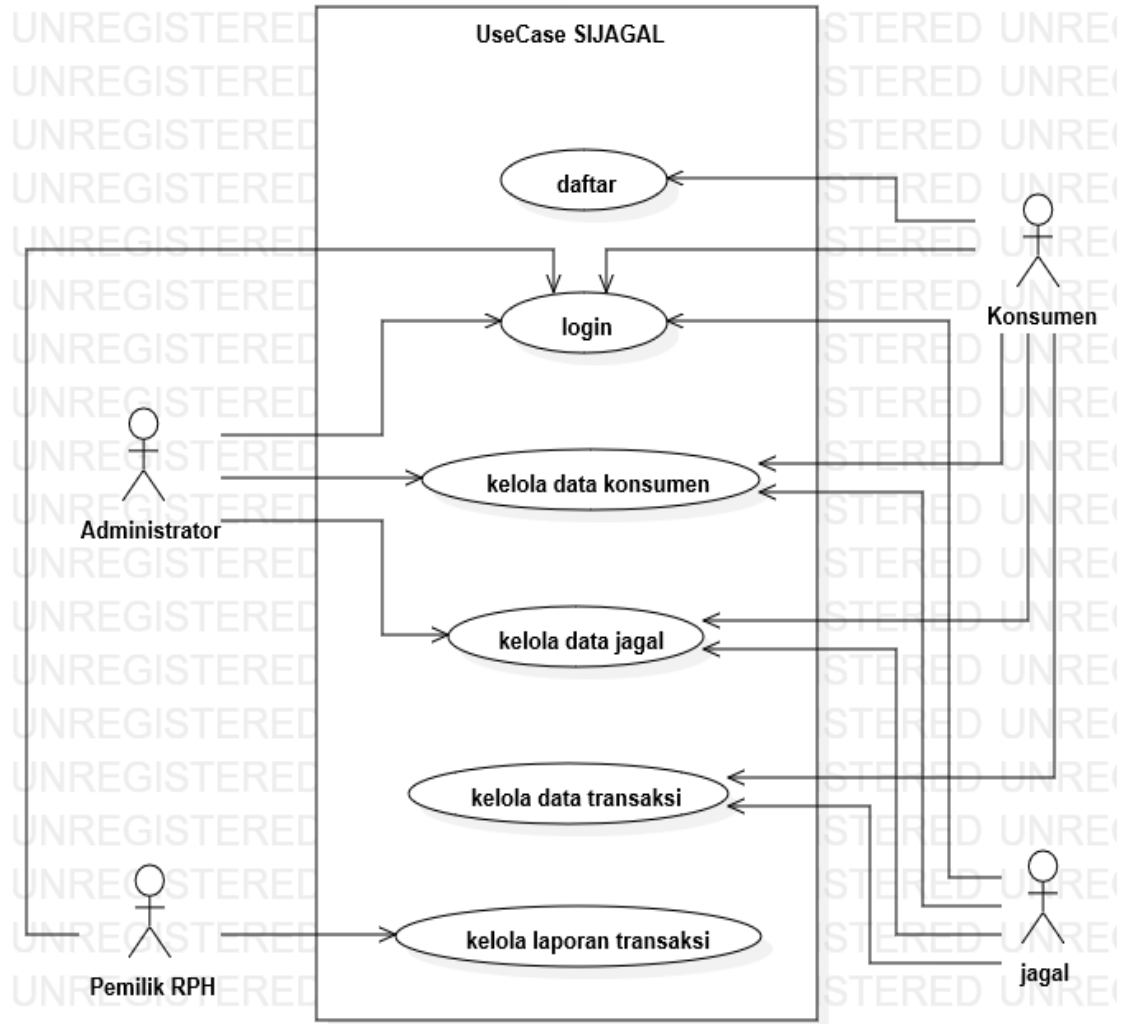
UseCase SIJAGAL

daftar

login

kelola data konsumen

kelola data jagal

kelola data transaksi

kelola laporan transaksi

Administrator

Pemilik RPH

Konsumen

jagal

UNREGISTERED UNREGISTERED UNREGISTERED UNREGISTERED UNREGISTERED UNREGISTERED UNREGISTERED UNREGISTERED UNREGISTERED UNREGISTERED UNREGISTERED UNREGISTERED UNREGISTERED UNREGISTERED UNREGISTERED UNREGISTERED UNREGISTERED UNREGISTERED